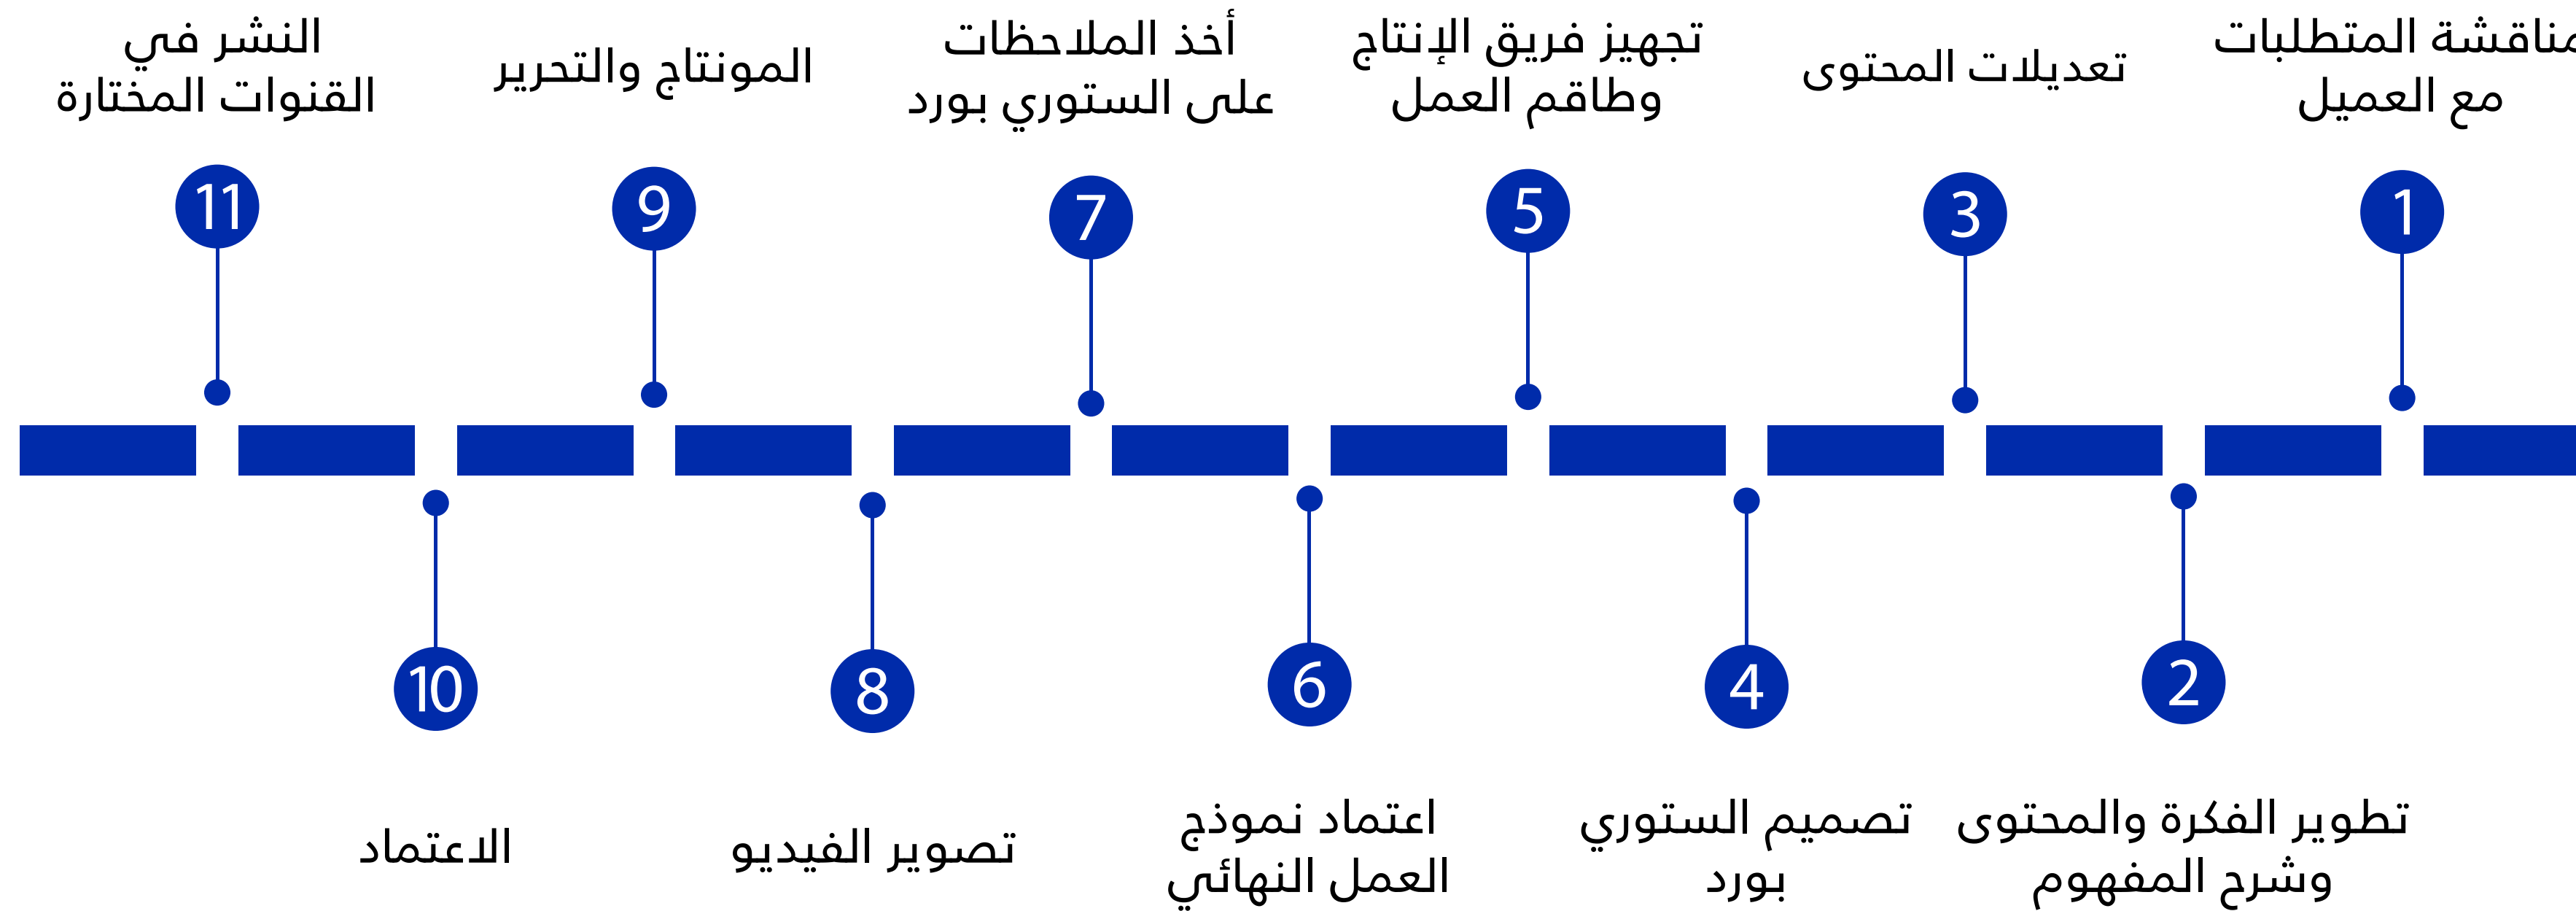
مناقشة المتطلبات مع العميل

1

تعديلات المحتوى

3

تجهيز فريق الإنتاج وطاقم العمل

5

أخذ الملاحظات على الستوري بورد

7

المونتاج والتحرير

9

النشر في القنوات المختارة

11

2

تطوير الفكرة والمحتوى وشرح المفهوم

4

تصميم الستوري بورد

6

اعتماد نموذج العمل النهائي

8

تصوير الفيديو

10

الاعتماد